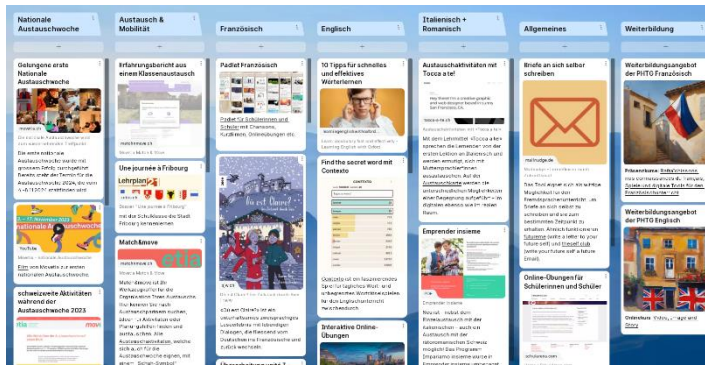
Nationale Austauschwoche

Gelungene erste Nationale Austauschwoche

Die erste nationale Austauschwoche wurde mit grossem Erfolg durchgeführt. Bereits steht der Termin für die Austauschwoche 2024 fest: vom 4.-8.11.2024 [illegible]

Nationale Austauschwoche

YouTube

Film von Movetia zur ersten nationalen Austauschwoche

schweizweite Aktivitäten während der Austauschwoche 2023

Austausch & Mobilität

Erfahrungsbericht aus einem Klassenaustausch

Une journée à Fribourg

Lehrplan

Dossier "Une journée à Fribourg" mit der Schulklasse die Stadt Fribourg kennenlernen

Matchmewe

Movetia Match & Share

Französisch

Padlet Französisch

Padlet für Schülerinnen und Schüler mit Chansons, Kurzfilmen, Onlineübungen etc.

Tu es Chouc!

Englisch

10 Tipps für schnelles und effektives Wörterlernen

Find the secret word mit Contexto

Interaktive Online-Übungen

Italienisch + Romanisch

Austauschaktivitäten mit Tocca ate!

Emprender insieme

Emprender insieme

Allgemeines

Briefe an sich selber schreiben

Online-Übungen für Schülerinnen und Schüler

Weiterbildung

Weiterbildungsangebot der PHTG Französisch

Weiterbildungsangebot der PHTG Englisch